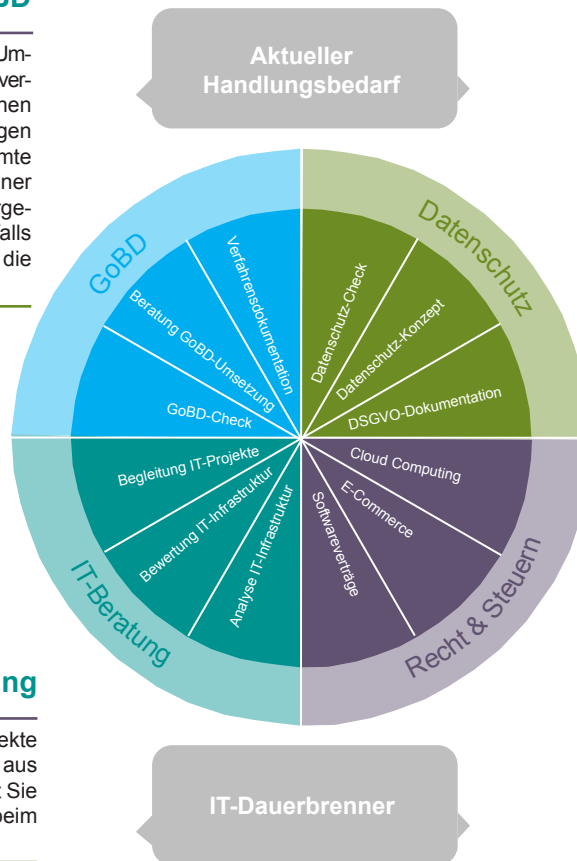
BD

Umver-
nen
gen
mte
ner
rge-
alls
die

Aktueller Handlungsbedarf

GoBD

Verfahrensdokumentation

Beratung GoBD-Umsetzung

GoBD-Check

Datenschutz

Datenschutz-Check

Datenschutz-Konzept

DSGVO-Dokumentation

Begleitung IT-Projekte

Bewertung IT-Infrastruktur

Analyse IT-Infrastruktur

IT-Beratung

Cloud Computing

E-Commerce

Softwareverträge

Recht & Steuern

ng

ekte
aus
Sie
beim

IT-Dauerbrenner